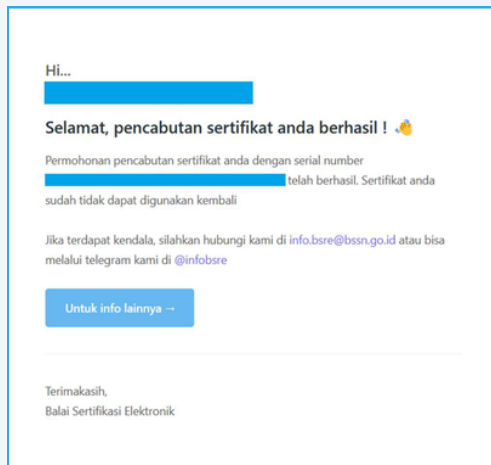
Hi...

Selamat, pencabutan sertifikat anda berhasil ! 👋

Permohonan pencabutan sertifikat anda dengan serial number telah berhasil. Sertifikat anda sudah tidak dapat digunakan kembali

Jika terdapat kendala, silahkan hubungi kami di info.bsre@bssn.go.id atau bisa melalui telegram kami di @infobsre

Untuk info lainnya →

Terimakasih,
Balai Sertifikasi Elektronik